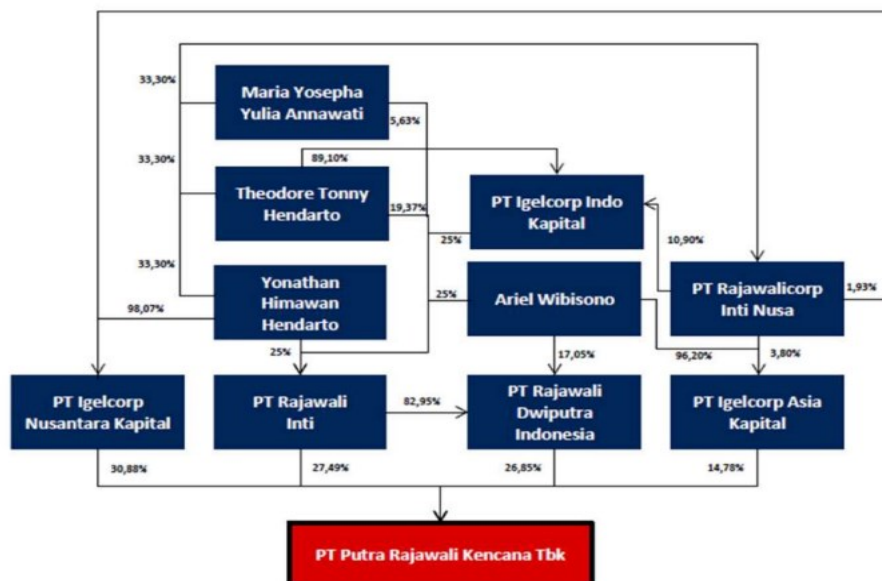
33,30%

Maria Yosepha Yulia Annawati

5,63%

33,30%

89,10%

Theodore Tonny Hendarto

19,37%

PT Igelcorp Indo Kapital

10,90%

25%

33,30%

Yonathan Himawan Hendarto

98,07%

25%

Ariel Wibisono

PT Rajawalicorp Inti Nusa

1,93%

25%

17,05%

96,20%

3,80%

PT Igelcorp Nusantara Kapital

PT Rajawali Inti

82,95%

PT Rajawali Dwiputra Indonesia

PT Igelcorp Asia Kapital

30,88%

27,49%

26,85%

14,78%

PT Putra Rajawali Kencana Tbk